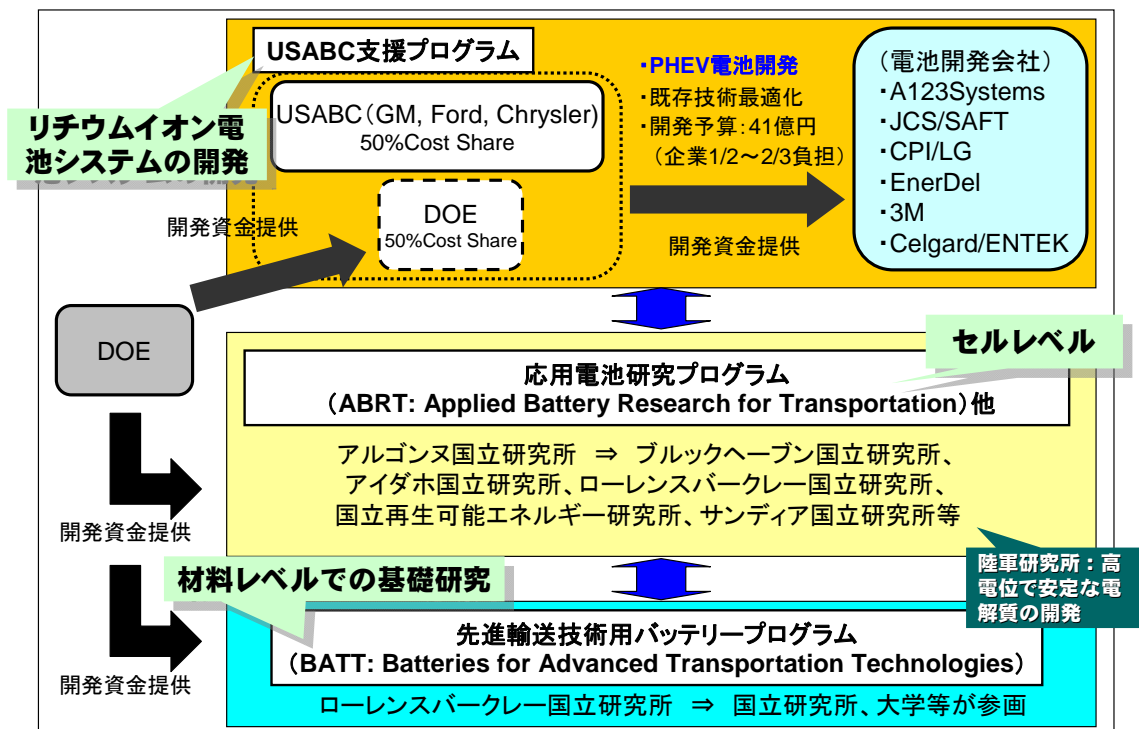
USABC支援プログラム

リチウムイオン電池システムの開発

USABC（GM, Ford, Chrysler）
50%Cost Share

DOE
50%Cost Share

開発資金提供

・PHEV電池開発
・既存技術最適化
・開発予算：41億円
（企業1/2～2/3負担）

開発資金提供

（電池開発会社）
・A123Systems
・JCS/SAFT
・CPI/LG
・EnerDel
・3M
・Celgard/ENTEK

DOE

セルレベル

応用電池研究プログラム
（ABRT: Applied Battery Research for Transportation）他

アルゴンヌ国立研究所 ⇒ ブルックヘーブン国立研究所、アイダホ国立研究所、ローレンスバークレー国立研究所、国立再生可能エネルギー研究所、サンディア国立研究所等

開発資金提供

陸軍研究所：高電位で安定な電解質の開発

材料レベルでの基礎研究

先進輸送技術用バッテリープログラム
（BATT: Batteries for Advanced Transportation Technologies）

開発資金提供

ローレンスバークレー国立研究所 ⇒ 国立研究所、大学等が参画